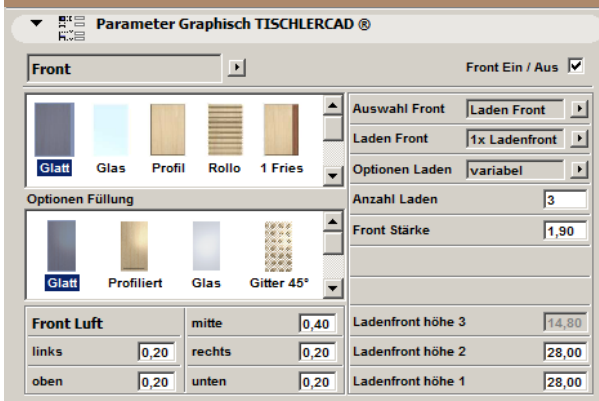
Parameter Graphisch TISCHLERCAD ®

Front

Front Ein / Aus

Glatt Glas Profil Rollo 1 Fries

Optionen Füllung

Glatt Profiliert Glas Gitter 45°

| Front Luft | | mitte | 0,40 |
|---|---|---|---|
| links | 0,20 | rechts | 0,20 |
| oben | 0,20 | unten | 0,20 |

| Auswahl Front | Laden Front |
|---|---|
| Laden Front | 1x Ladenfront |
| Optionen Laden | variabel |
| Anzahl Laden | 3 |
| Front Stärke | 1,90 |

| Ladenfront höhe 3 | 14,80 |
|---|---|
| Ladenfront höhe 2 | 28,00 |
| Ladenfront höhe 1 | 28,00 |